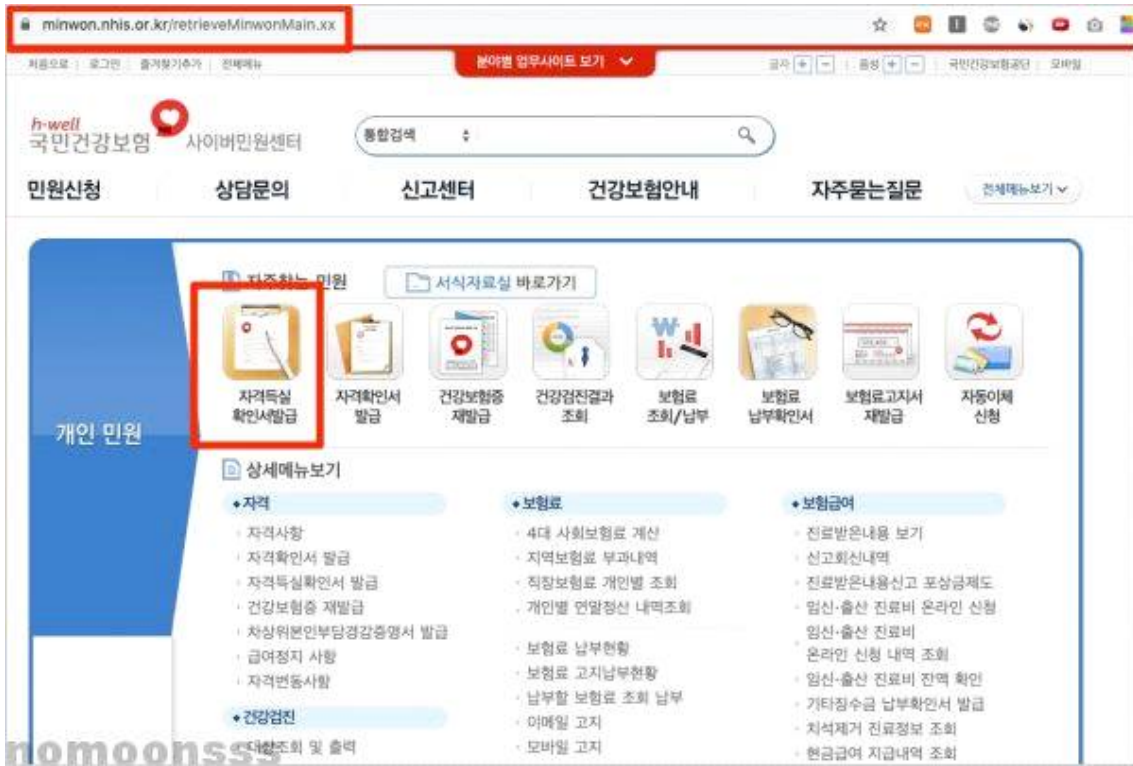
minwon.nhis.or.kr/retrieveMinwonMain.xx

처음으로 | 로그인 | 즐겨찾기추가 | 전체메뉴

분야별 업무사이트 보기

글자 + − | 음성 + − | 국민건강보험공단 | 모바일

h-well 국민건강보험 사이버민원센터

통합검색

민원신청 상담문의 신고센터 건강보험안내 자주묻는질문 전체메뉴보기

개인 민원

자주찾는 민원

서식자료실 바로가기

자격득실 확인서발급

자격확인서 발급

건강보험증 재발급

건강검진결과 조회

보험료 조회/납부

보험료 납부확인서

보험료고지서 재발급

자동이체 신청

상세메뉴보기

• 자격
자격사항
자격확인서 발급
자격득실확인서 발급
건강보험증 재발급
차상위본인부담경감증명서 발급
급여정지 사항
자격변동사항

• 건강검진
대상조회 및 출력

• 보험료
4대 사회보험료 계산
지역보험료 부과내역
직장보험료 개인별 조회
개인별 연말정산 내역조회
보험료 납부현황
보험료 고지납부현황
납부할 보험료 조회 납부
이메일 고지
모바일 고지

• 보험급여
진료받은내용 보기
신고회신내역
진료받은내용신고 포상금제도
임신·출산 진료비 온라인 신청
임신·출산 진료비 온라인 신청 내역 조회
임신·출산 진료비 잔액 확인
기타징수금 납부확인서 발급
치석제거 진료정보 조회
현금급여 지급내역 조회

nomoonsss